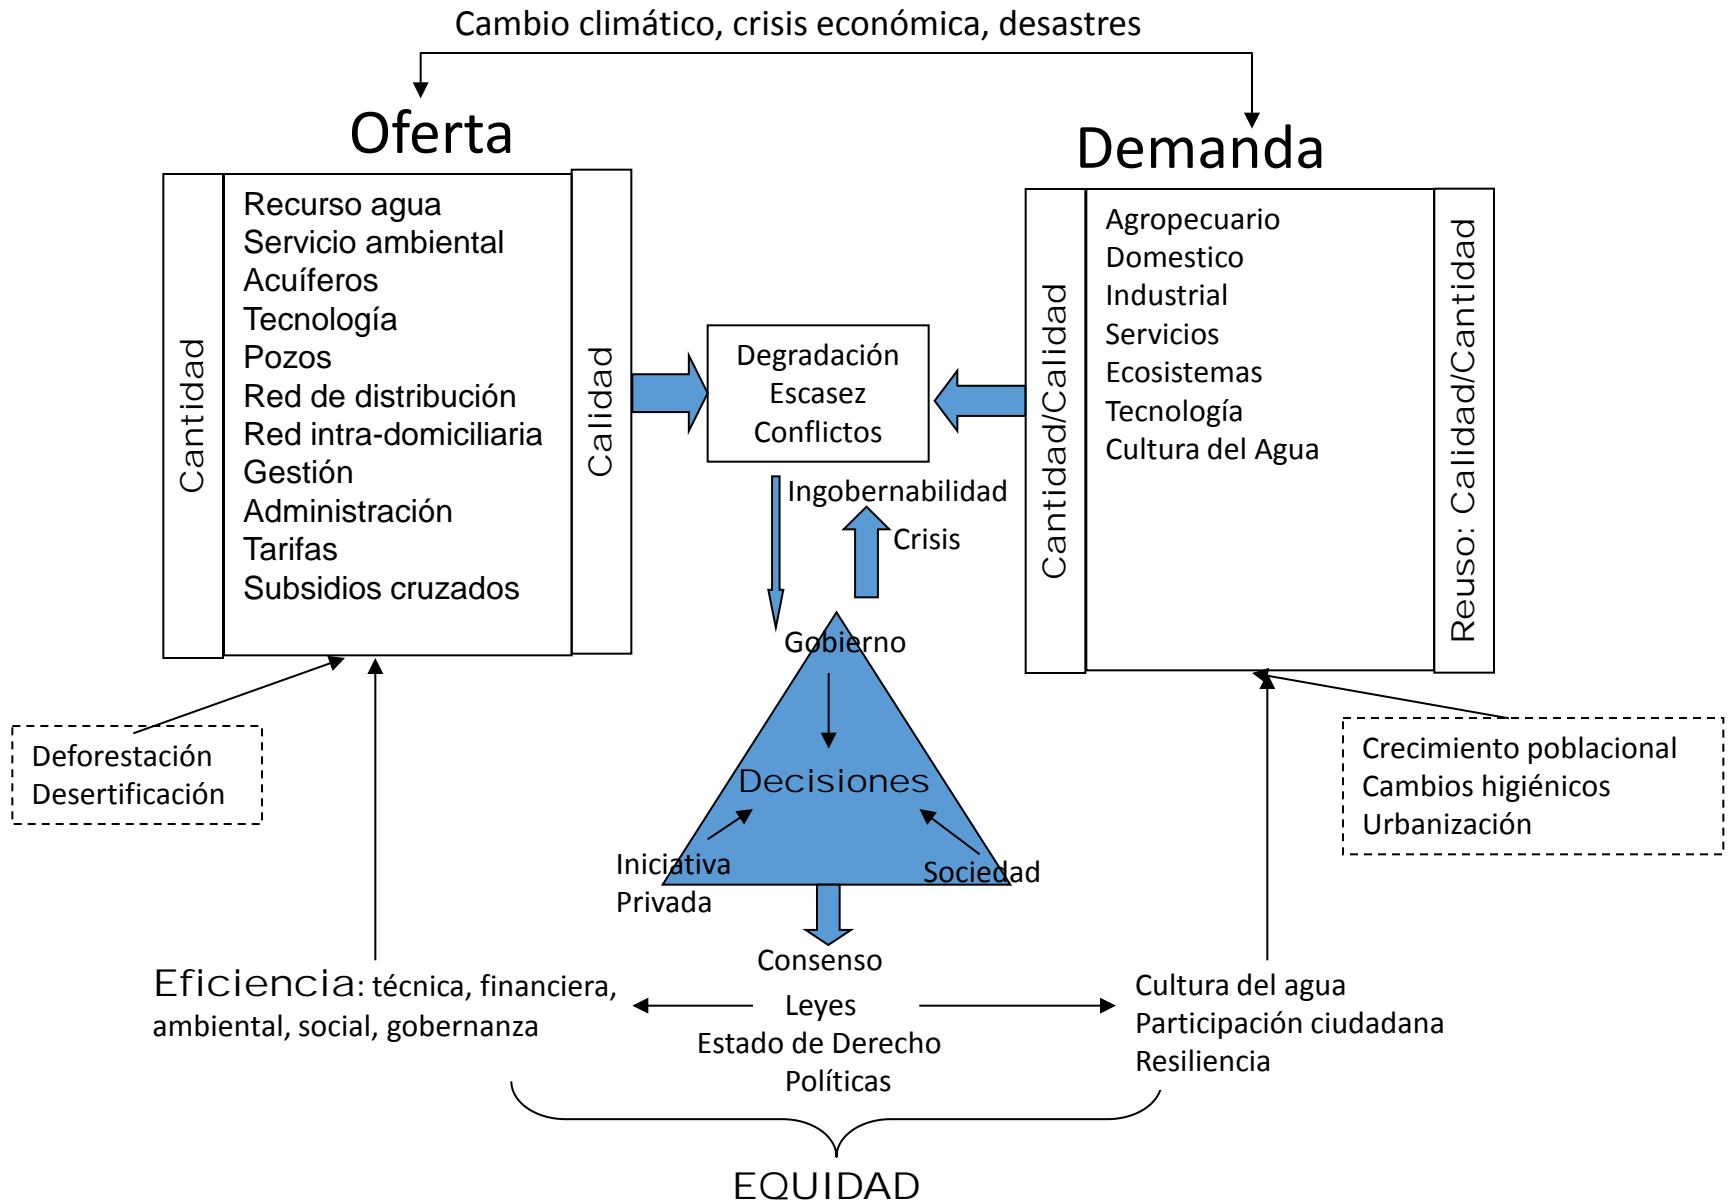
Cambio climático, crisis económica, desastres

Oferta

Cantidad

Recurso agua
Servicio ambiental
Acuíferos
Tecnología
Pozos
Red de distribución
Red intra-domiciliaria
Gestión
Administración
Tarifas
Subsidios cruzados

Calidad

Demanda

Cantidad/Calidad

Agropecuario
Domestico
Industrial
Servicios
Ecosistemas
Tecnología
Cultura del Agua

Reuso: Calidad/Cantidad

Degradación
Escasez
Conflictos

Ingobernabilidad

Crisis

Gobierno

Decisiones

Iniciativa Privada

Sociedad

Deforestación
Desertificación

Crecimiento poblacional
Cambios higiénicos
Urbanización

Consenso
Leyes
Estado de Derecho
Políticas

Eficiencia: técnica, financiera, ambiental, social, gobernanza

Cultura del agua
Participación ciudadana
Resiliencia

EQUIDAD